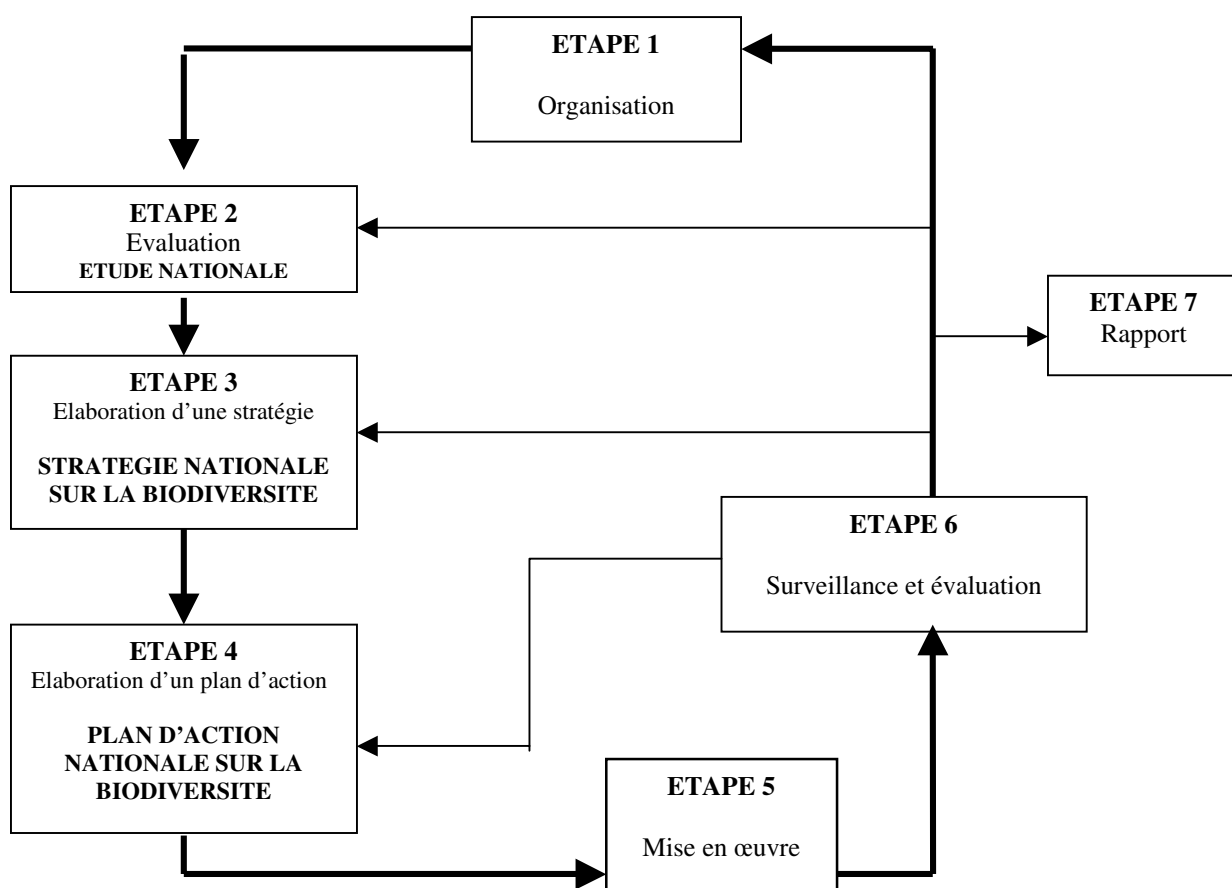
**ETAPE 1**

Organisation

**ETAPE 2**
Evaluation
**ETUDE NATIONALE**

**ETAPE 7**
Rapport

**ETAPE 3**
Elaboration d'une stratégie

**STRATEGIE NATIONALE SUR LA BIODIVERSITE**

**ETAPE 6**

Surveillance et évaluation

**ETAPE 4**
Elaboration d'un plan d'action

**PLAN D'ACTION NATIONALE SUR LA BIODIVERSITE**

**ETAPE 5**

Mise en œuvre